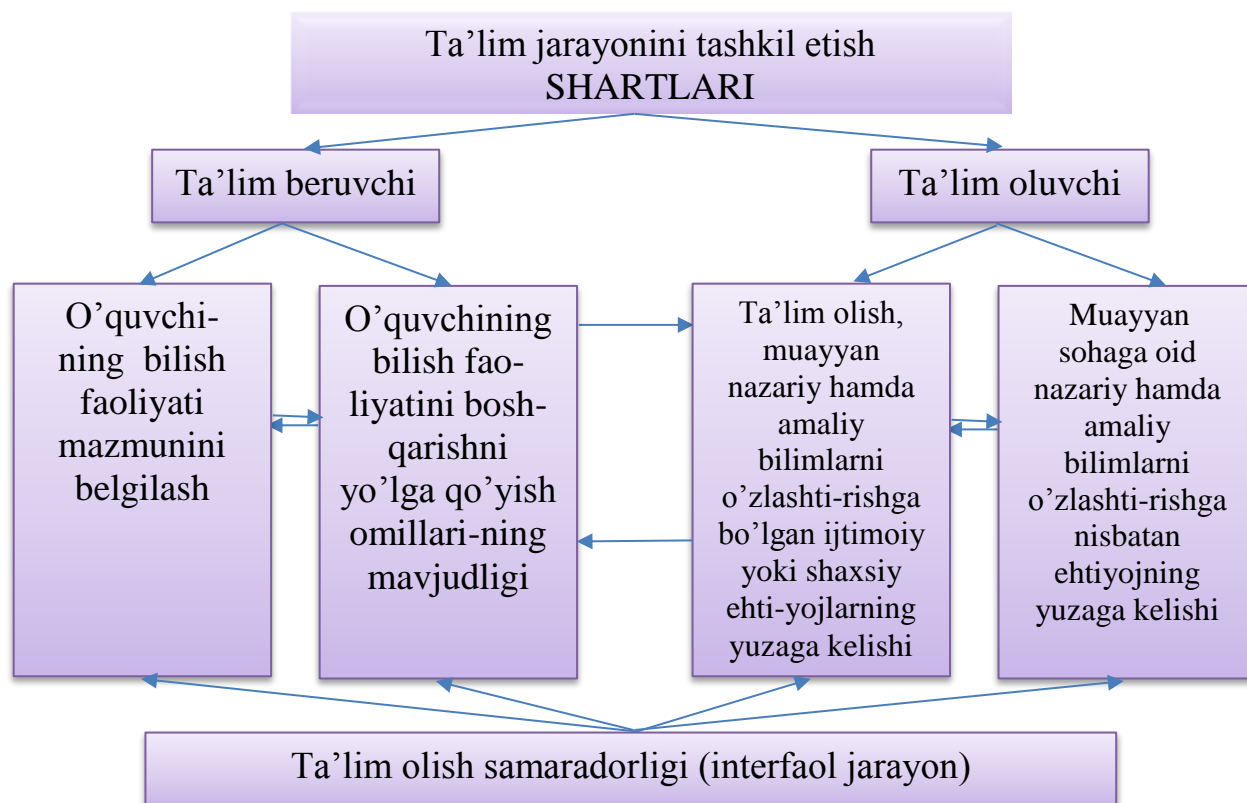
Ta’lim jarayonini tashkil etish SHARTLARI

Ta’lim beruvchi

Ta’lim oluvchi

O’quvchining bilish faoliyati mazmunini belgilash

O’quvchining bilish faoliyatini boshqarishni yo’lga qo’yish omillari-ning mavjudligi

Ta’lim olish, muayyan nazariy hamda amaliy bilimlarni o’zlashti-rishga bo’lgan ijtimoiy yoki shaxsiy ehti-yojlarning yuzaga kelishi

Muayyan sohaga oid nazariy hamda amaliy bilimlarni o’zlashti-rishga nisbatan ehtiyojning yuzaga kelishi

Ta’lim olish samaradorligi (interfaol jarayon)